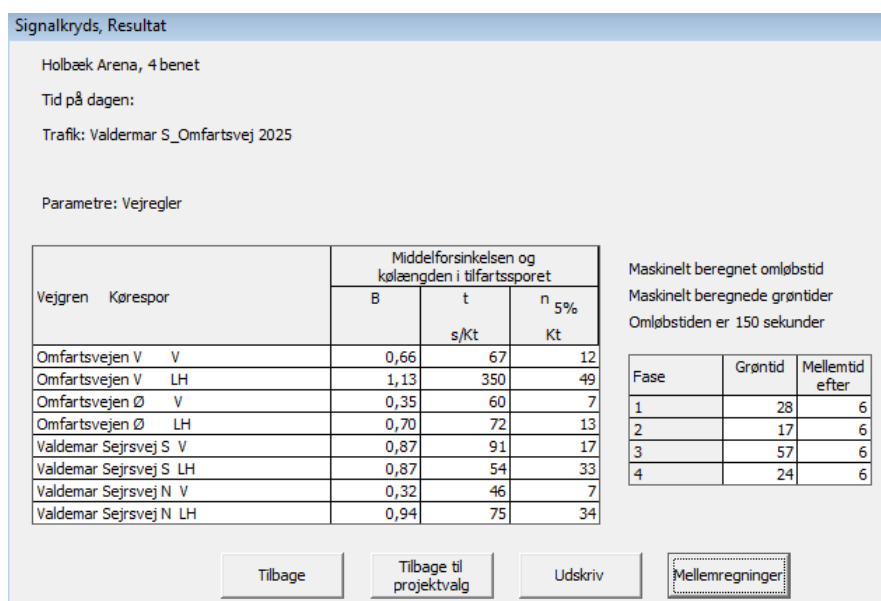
Signalkryds, Resultat

Holbæk Arena, 4 benet

Tid på dagen:

Trafik: Valdermar S_Omfartsvej 2025

Parametre: Vejregler

| Vejgren Kørespor | Middelforsinkelsen og kølængden i tilfartssporet B | t s/Kt | $n_{5\%}$ Kt |
|---|---|---|---|
| Omfartsvejen V V | 0,66 | 67 | 12 |
| Omfartsvejen V LH | 1,13 | 350 | 49 |
| Omfartsvejen Ø V | 0,35 | 60 | 7 |
| Omfartsvejen Ø LH | 0,70 | 72 | 13 |
| Valdemar Sejrsvej S V | 0,87 | 91 | 17 |
| Valdemar Sejrsvej S LH | 0,87 | 54 | 33 |
| Valdemar Sejrsvej N V | 0,32 | 46 | 7 |
| Valdemar Sejrsvej N LH | 0,94 | 75 | 34 |

Maskinelt beregnet omløbstid
Maskinelt beregnede grøntider
Omløbstiden er 150 sekunder

| Fase | Grøntid | Mellemtid efter |
|---|---|---|
| 1 | 28 | 6 |
| 2 | 17 | 6 |
| 3 | 57 | 6 |
| 4 | 24 | 6 |

Tilbage
Tilbage til projektvalg
Udskriv
Mellemregninger